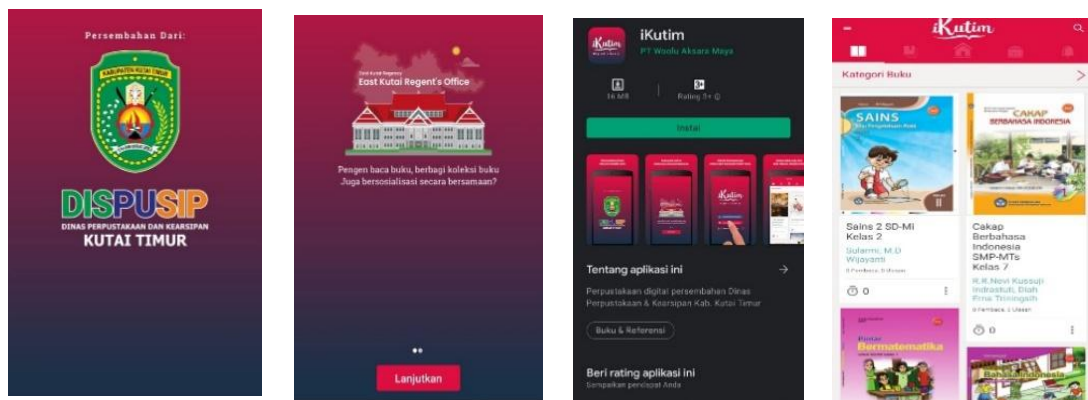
Persembahan Dari:

KABUPATEN KUTAI TIMUR

DISPUSIP
DINAS PERPUSTAKAAN DAN KEARSIPAN
KUTAI TIMUR

East Kutai Regency
East Kutai Regent's Office

Pengen baca buku, berbagi koleksi buku Juga bersosialisasi secara bersamaan?

Lanjutkan

iKutim
PT Woolu Aksara Maya

16 MB
Rating 3+

Instal

Tentang aplikasi ini

Perpustakaan digital persembahan Dinas Perpustakaan & Kearsipan Kab. Kutai Timur

Buku & Referensi

Beri rating aplikasi ini
Sampaikan pendapat Anda

iKutim

Kategori Buku

SAINS

Sains 2 SD-MI Kelas 2
Sularmi, M.D Wijayanti
0 Pembaca, 0 Ulasan
0

CAKAP BERBAHASA INDONESIA

Cakap Berbahasa Indonesia SMP-MTs Kelas 7
R.R.Novi Kussuji Indrastuti, Diah Erna Tiningsih
0 Pembaca, 0 Ulasan
0

Pintar Bermatematika

Bahasa Indonesia